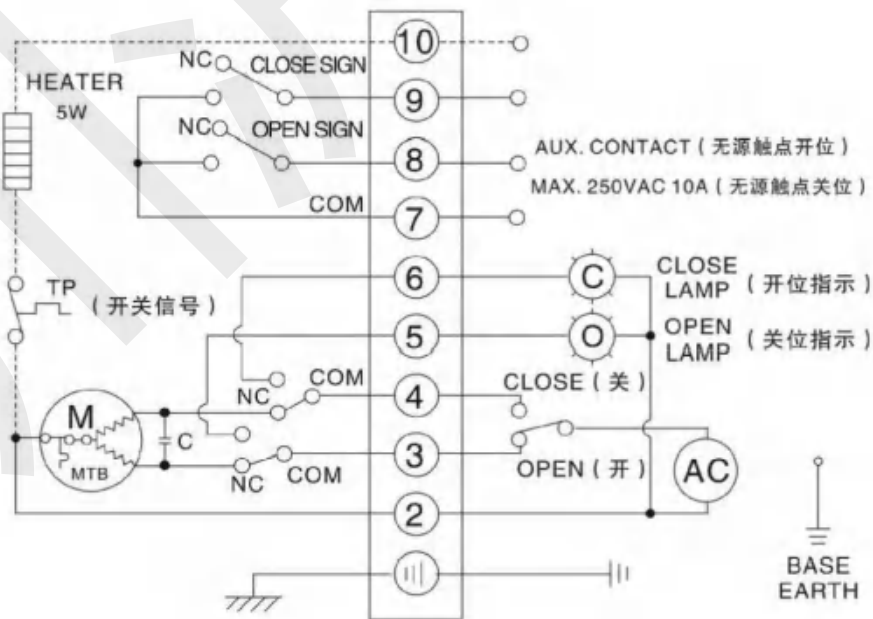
10
HEATER
5W
NC CLOSE SIGN
9
NC OPEN SIGN
8
AUX. CONTACT ( 无源触点开位 )
MAX. 250VAC 10A ( 无源触点关位 )
COM
7
6
TP ( 开关信号 )
C
CLOSE LAMP ( 开位指示 )
5
O
OPEN LAMP ( 关位指示 )
NC COM
4
CLOSE ( 关 )
M
C
MTB
NC COM
3
OPEN ( 开 )
AC
2
BASE EARTH